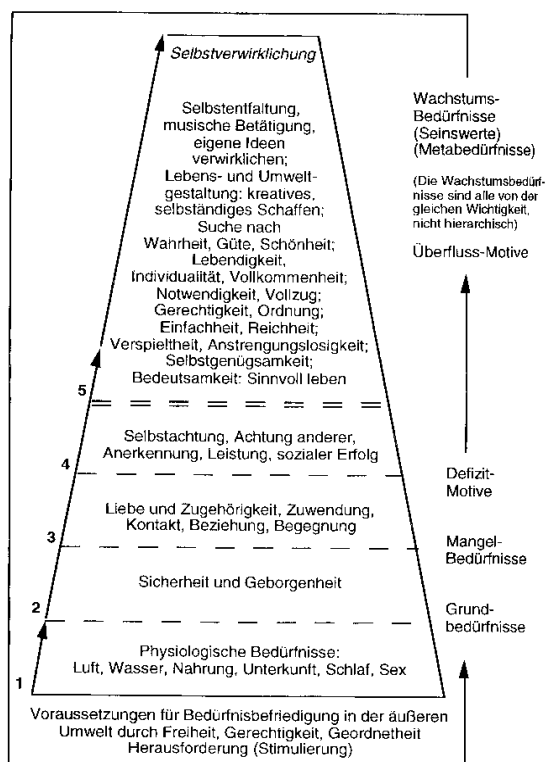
Selbstverwirklichung

Selbstentfaltung, musische Betätigung, eigene Ideen verwirklichen; Lebens- und Umweltgestaltung: kreatives, selbständiges Schaffen; Suche nach Wahrheit, Güte, Schönheit; Lebendigkeit, Individualität, Vollkommenheit; Notwendigkeit, Vollzug; Gerechtigkeit, Ordnung; Einfachheit, Reichheit; Verspieltheit, Anstrengungslosigkeit; Selbstgenügsamkeit; Bedeutsamkeit: Sinnvoll leben

5

Selbstachtung, Achtung anderer, Anerkennung, Leistung, sozialer Erfolg

4

Liebe und Zugehörigkeit, Zuwendung, Kontakt, Beziehung, Begegnung

3

Sicherheit und Geborgenheit

2

Physiologische Bedürfnisse: Luft, Wasser, Nahrung, Unterkunft, Schlaf, Sex

1

Voraussetzungen für Bedürfnisbefriedigung in der äußeren Umwelt durch Freiheit, Gerechtigkeit, Geordnetheit Herausforderung (Stimulierung)

Wachstums-Bedürfnisse (Seinswerte) (Metabedürfnisse)

(Die Wachstumsbedürfnisse sind alle von der gleichen Wichtigkeit, nicht hierarchisch)

Überfluss-Motive

Defizit-Motive

Mangel-Bedürfnisse

Grundbedürfnisse